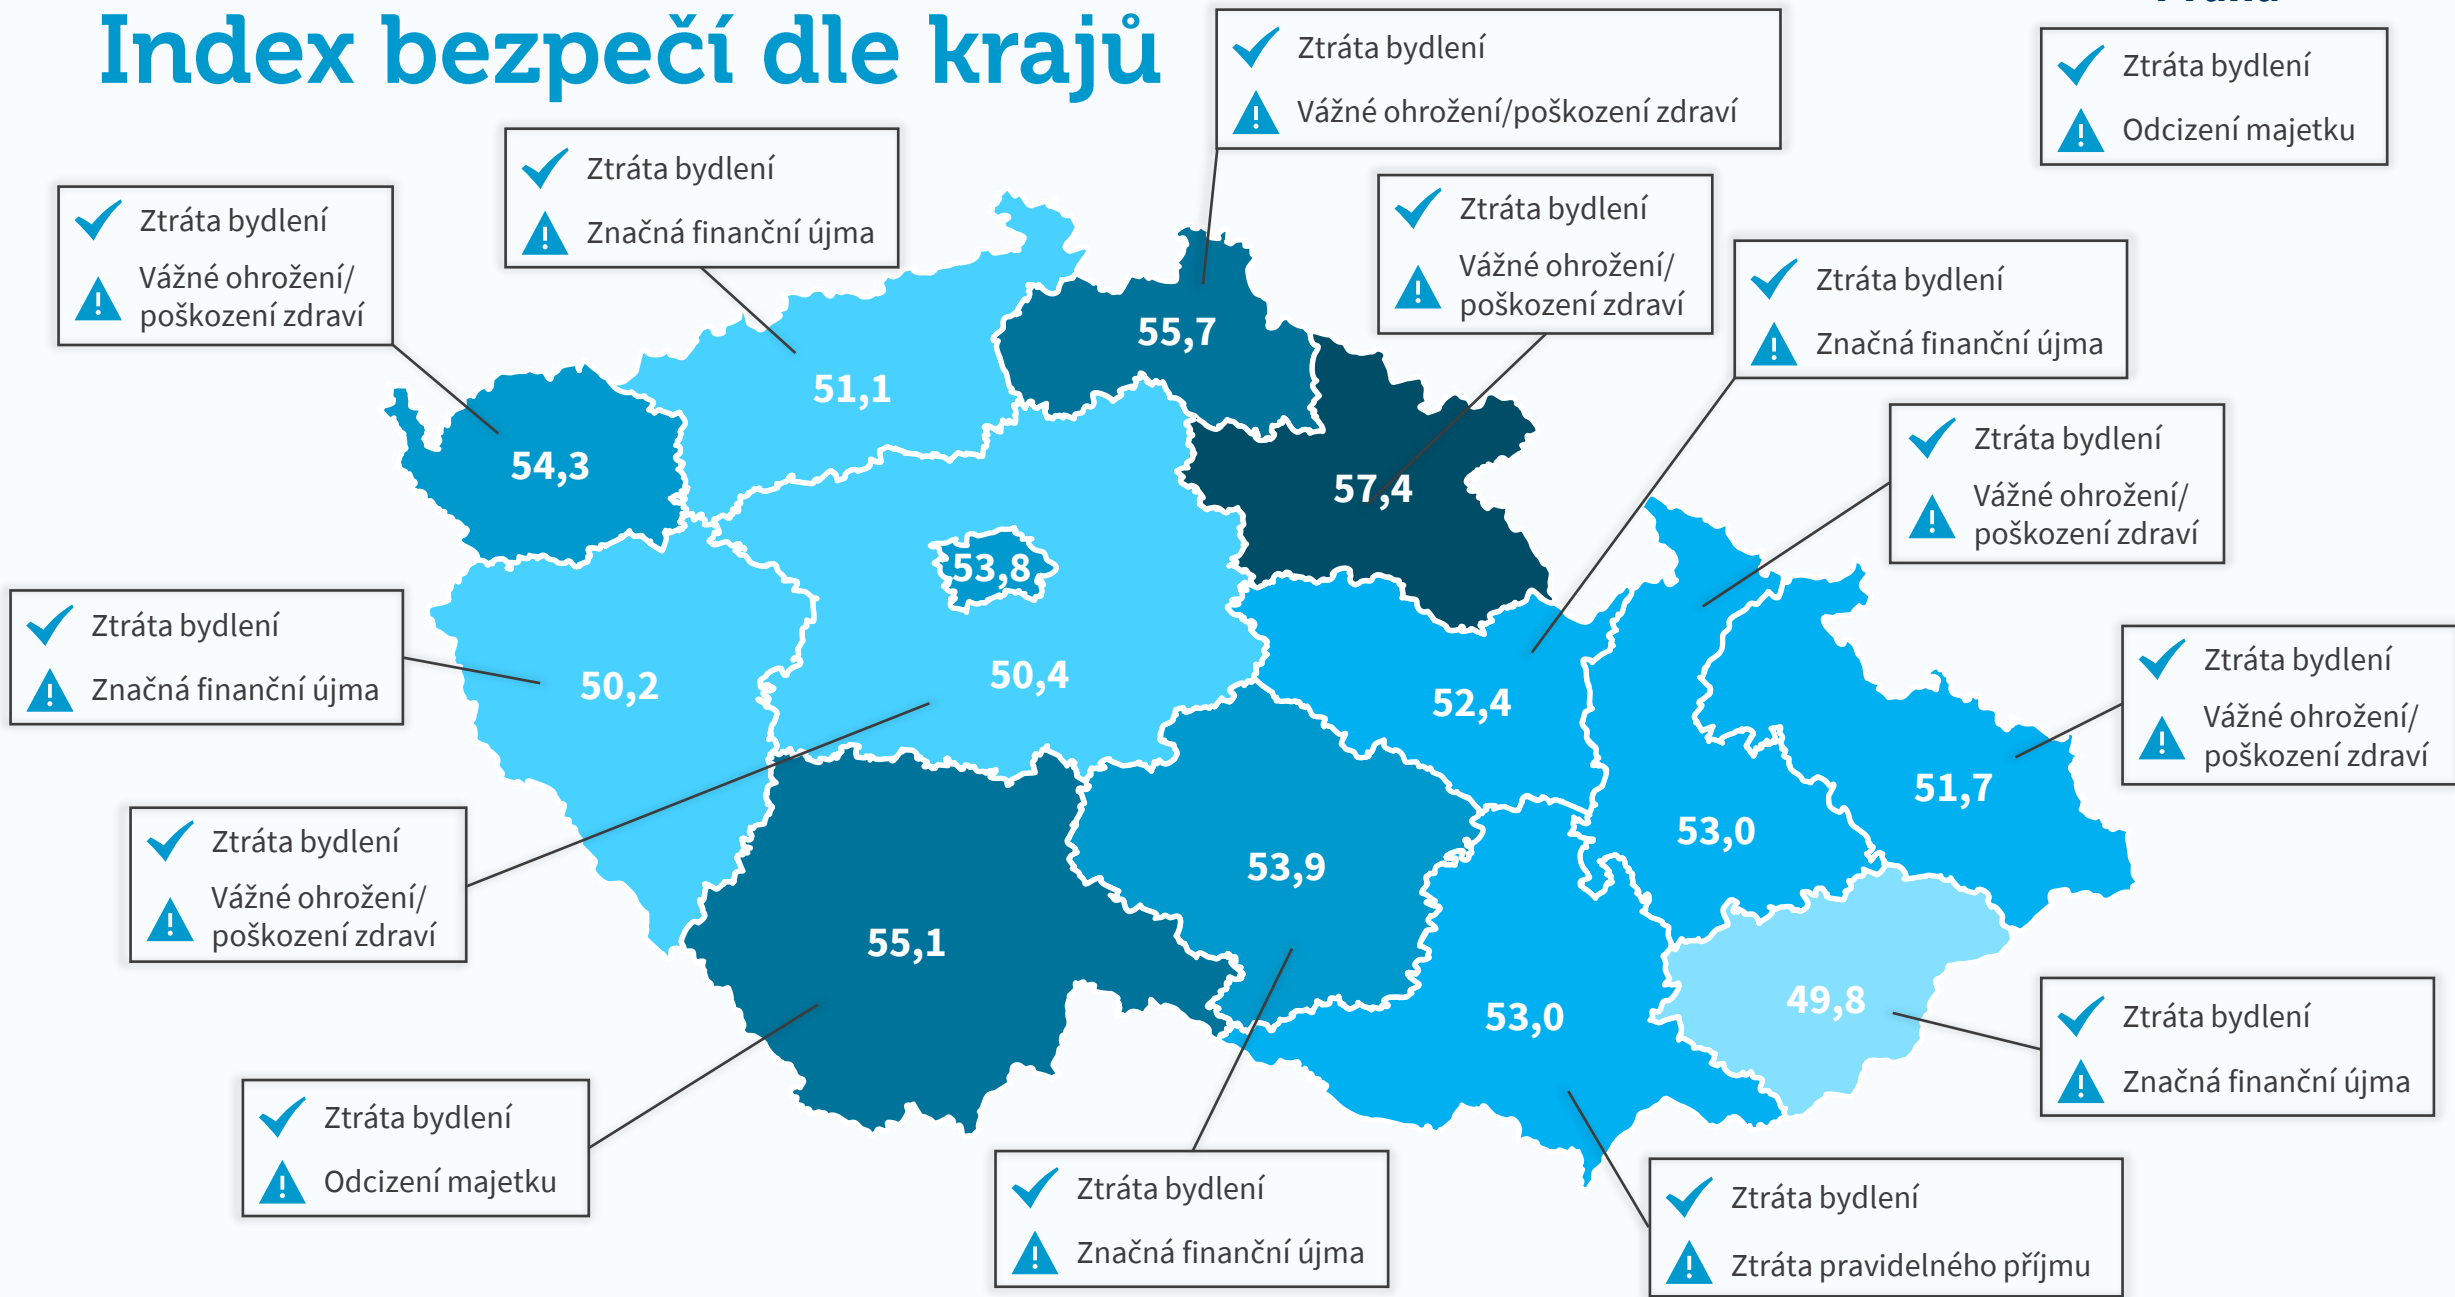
Index bezpečí dle krajů

Ztráta bydlení
Vážné ohrožení/poškození zdraví

Praha
Ztráta bydlení
Odcizení majetku

Ztráta bydlení
Značná finanční újma

Ztráta bydlení
Vážné ohrožení/ poškození zdraví

Ztráta bydlení
Vážné ohrožení/ poškození zdraví

Ztráta bydlení
Značná finanční újma

Ztráta bydlení
Vážné ohrožení/ poškození zdraví

55,7

51,1

54,3

57,4

53,8

50,2

50,4

52,4

51,7

53,0

53,9

55,1

49,8

53,0

Ztráta bydlení
Značná finanční újma

Ztráta bydlení
Vážné ohrožení/ poškození zdraví

Ztráta bydlení
Vážné ohrožení/ poškození zdraví

Ztráta bydlení
Odcizení majetku

Ztráta bydlení
Značná finanční újma

Ztráta bydlení
Značná finanční újma

Ztráta bydlení
Ztráta pravidelného příjmu